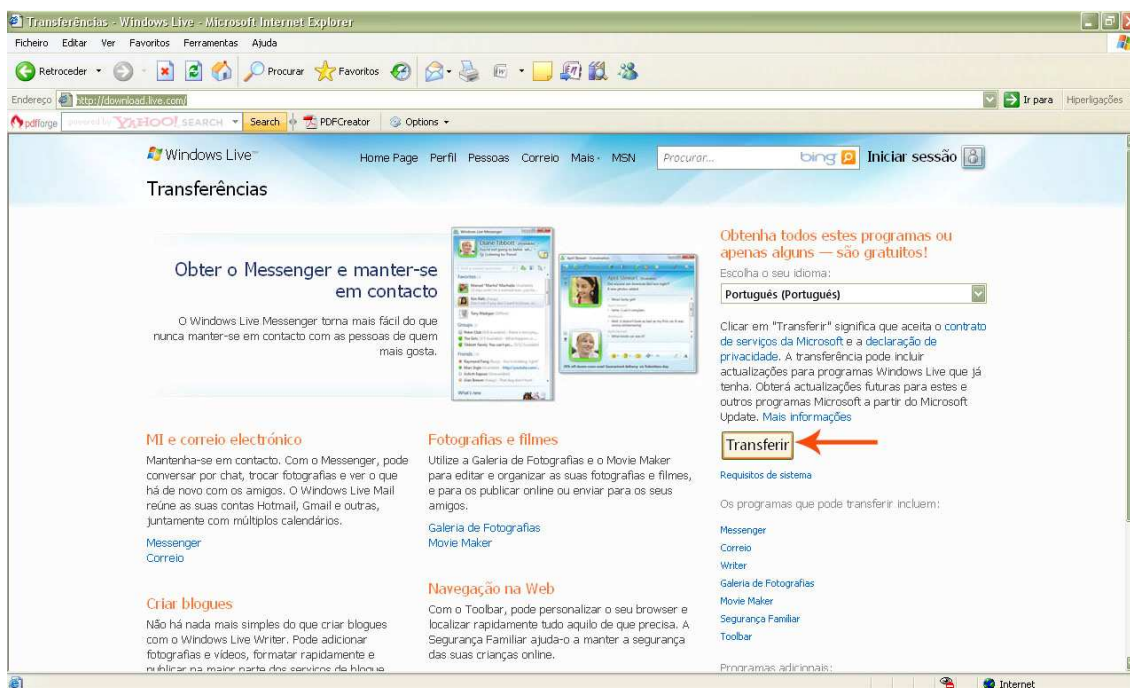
Transferências - Windows Live - Microsoft Internet Explorer

Ficheiro Editar Ver Favoritos Ferramentas Ajuda

Retroceder Procurar Favoritos

Endereço http://download.live.com/ Ir para Hiperligações

pdfforge YAHOO! SEARCH Search PDFCreator Options

Windows Live Home Page Perfil Pessoas Correio Mais MSN Procurar... bing Iniciar sessão

Transferências

Obter o Messenger e manter-se em contacto

O Windows Live Messenger torna mais fácil do que nunca manter-se em contacto com as pessoas de quem mais gosta.

Obtenha todos estes programas ou apenas alguns — são gratuitos!

Escolha o seu idioma:

Português (Português)

Clicar em "Transferir" significa que aceita o contrato de serviços da Microsoft e a declaração de privacidade. A transferência pode incluir actualizações para programas Windows Live que já tenha. Obterá actualizações futuras para estes e outros programas Microsoft a partir do Microsoft Update. Mais informações

Transferir

Requisitos de sistema

Os programas que pode transferir incluem:

Messenger
Correio
Writer
Galeria de Fotografias
Movie Maker
Segurança Familiar
Toolbar

Programas adicionais:

MI e correio electrónico

Mantenha-se em contacto. Com o Messenger, pode conversar por chat, trocar fotografias e ver o que há de novo com os amigos. O Windows Live Mail reúne as suas contas Hotmail, Gmail e outras, juntamente com múltiplos calendários.

Messenger
Correio

Criar blogues

Não há nada mais simples do que criar blogues com o Windows Live Writer. Pode adicionar fotografias e vídeos, formatar rapidamente e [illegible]

Fotografias e filmes

Utilize a Galeria de Fotografias e o Movie Maker para editar e organizar as suas fotografias e filmes, e para os publicar online ou enviar para os seus amigos.

Galeria de Fotografias
Movie Maker

Navegação na Web

Com o Toolbar, pode personalizar o seu browser e localizar rapidamente tudo aquilo de que precisa. A Segurança Familiar ajuda-o a manter a segurança das suas crianças online.

Internet